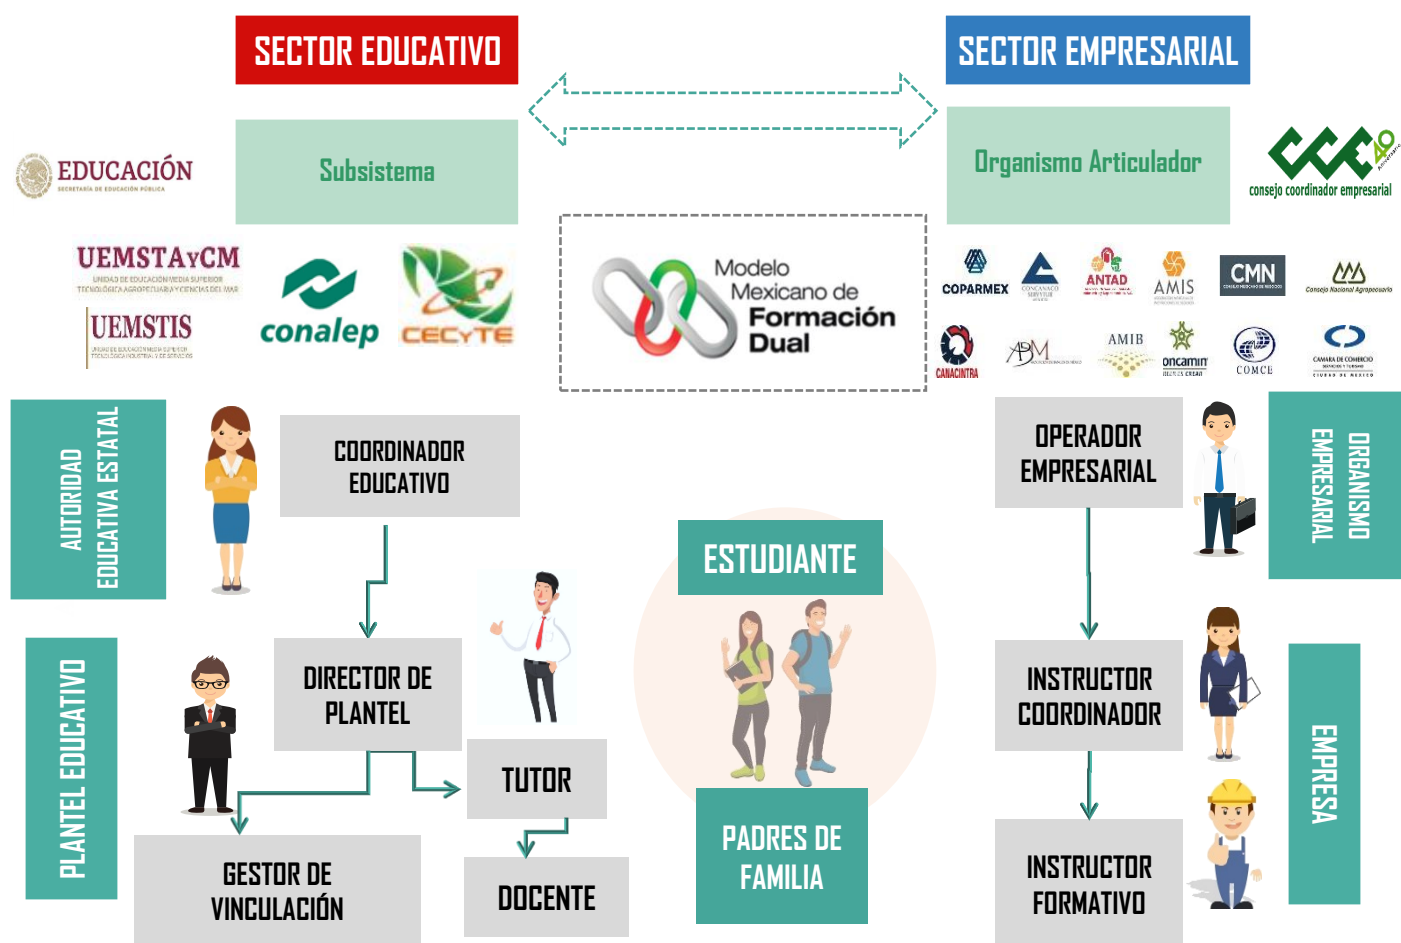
SECTOR EDUCATIVO

SECTOR EMPRESARIAL

Subsistema

Organismo Articulador

EDUCACIÓN
SECRETARÍA DE EDUCACIÓN PÚBLICA

consejo coordinador empresarial

UEMSTAyCM
UNIDAD DE EDUCACIÓN MEDIA SUPERIOR TECNOLÓGICA AGROPECUARIA Y CIENCIAS DEL MAR

UEMSTIS
UNIDAD DE EDUCACIÓN MEDIA SUPERIOR TECNOLÓGICA INDUSTRIAL Y DE SERVICIOS

conalep

CECyTE

Modelo Mexicano de Formación Dual

COPARMEX CONCANACO ANTAD AMIS CMN Consejo Nacional Agropecuario

CANACINTRA ABM AMIB concamin COMCE CAMARA DE COMERCIO

AUTORIDAD EDUCATIVA ESTATAL

COORDINADOR EDUCATIVO

OPERADOR EMPRESARIAL

ORGANISMO EMPRESARIAL

ESTUDIANTE

PLANTEL EDUCATIVO

DIRECTOR DE PLANTEL

TUTOR

INSTRUCTOR COORDINADOR

EMPRESA

GESTOR DE VINCULACIÓN

DOCENTE

PADRES DE FAMILIA

INSTRUCTOR FORMATIVO